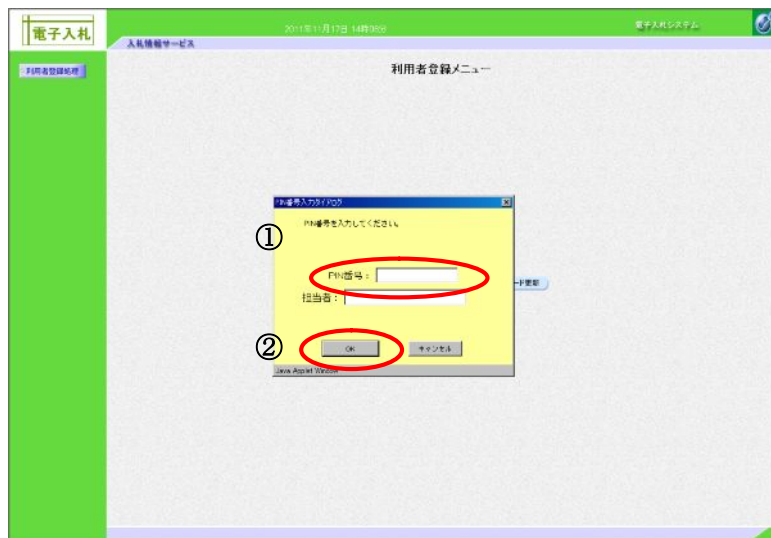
電子入札

2011年11月17日 14時35分

電子入札システム

入札情報サービス

利用者登録処理

利用者登録メニュー

PIN番号入力ダイアログ

PIN番号を入力してください。

①

PIN番号：

担当者：

ード更新

②

OK

キャンセル

Java Applet Window